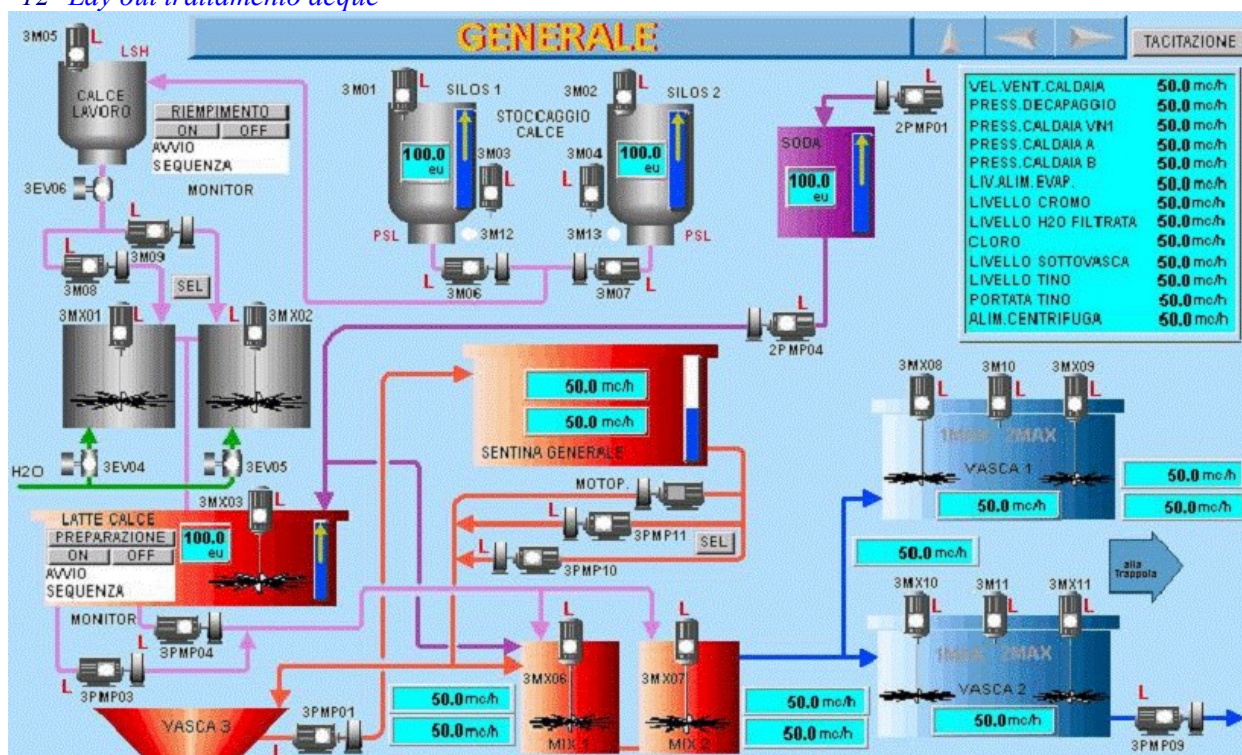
12 Lay out trattamento acque

GENERALE

TACITAZIONE

3M05 L LSH

CALCE LAVORO

RIEMPIMENTO
ON OFF
AVVIO
SEQUENZA
MONITOR

3EV06

3M09 L
L
3M08
SEL

3MX01 L
L 3MX02

H2O 3EV04
3EV05

3M01 L SILOS 1
3M02 L SILOS 2
STOCCAGGIO CALCE
100.0 eu
3M03 L
3M04 L
100.0 eu
PSL
3M12
3M13
PSL
L 3M06
3M07 L

L
2PMP01
SODA
100.0 eu

| | |
|---|---|
| VEL.VENT.CALDAIA | 50.0 mc/h |
| PRESS.DECAPAGGIO | 50.0 mc/h |
| PRESS.CALDAIA VN1 | 50.0 mc/h |
| PRESS.CALDAIA A | 50.0 mc/h |
| PRESS.CALDAIA B | 50.0 mc/h |
| LIV.ALIM.EVAP. | 50.0 mc/h |
| LIVELLO CROMO | 50.0 mc/h |
| LIVELLO H2O FILTRATA | 50.0 mc/h |
| CLORO | 50.0 mc/h |
| LIVELLO SOTTOVASCA | 50.0 mc/h |
| LIVELLO TINO | 50.0 mc/h |
| PORTATA TINO | 50.0 mc/h |
| ALIM.CENTRIFUGA | 50.0 mc/h |

L
2PMP04

50.0 mc/h
50.0 mc/h
SENTINA GENERALE

MOTOP.
L 3PMP11
SEL
L 3PMP10

3MX03 L
LATTE CALCE
PREPARAZIONE
ON OFF
AVVIO
SEQUENZA
100.0 eu
MONITOR
3PMP04
L
3PMP03
VASCA 3
3PMP01
L

3MX08 3M10 3MX09
L L L
1MAX 2MAX
VASCA 1
50.0 mc/h
50.0 mc/h
50.0 mc/h

50.0 mc/h
alla trappola

3MX10 3M11 3MX11
L L L
1MAX 2MAX
VASCA 2
50.0 mc/h

L
3PMP09

L L
3MX06 3MX07
MIX 1 MIX 2
50.0 mc/h
50.0 mc/h
50.0 mc/h
50.0 mc/h